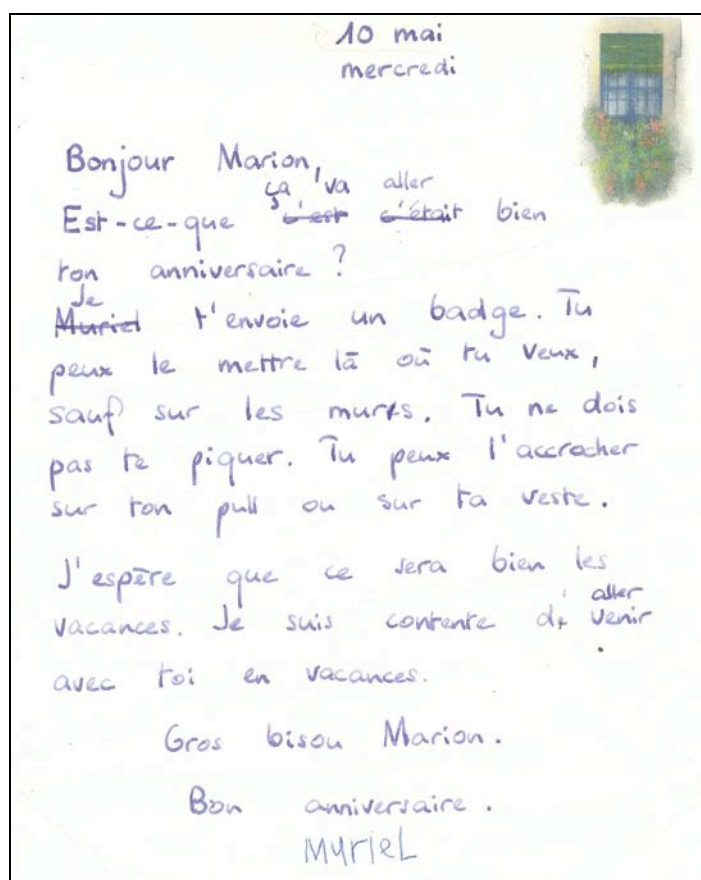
10 mai
mercredi

Bonjour Marion,
Est-ce-que ~~c'est~~ ~~c'était~~ ça va aller bien ton anniversaire ?
~~Muriel~~ Je t'envoie un badge. Tu peux le mettre là où tu veux, sauf sur les murts. Tu ne dois pas te piquer. Tu peux l'accracher sur ton pull ou sur ta veste.

J'espère que ce sera bien les vacances. Je suis contente de ~~venir~~ aller avec toi en vacances.

Gros bisou Marion.

Bon anniversaire.
MyrieL